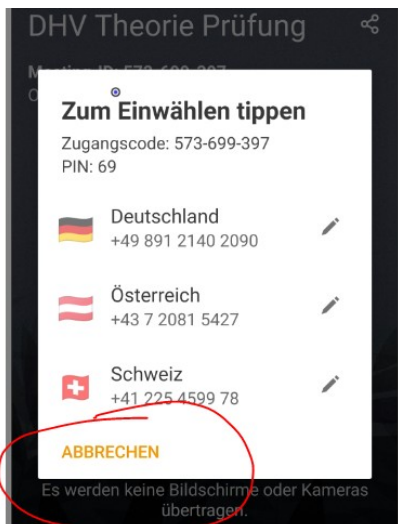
DHV Theorie Prüfung

Meeting ID: 573-699-397
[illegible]

Zum Einwählen tippen

Zugangscode: 573-699-397
PIN: 69

Deutschland
+49 891 2140 2090

Österreich
+43 7 2081 5427

Schweiz
+41 225 4599 78

ABBRECHEN

Es werden keine Bildschirme oder Kameras übertragen.